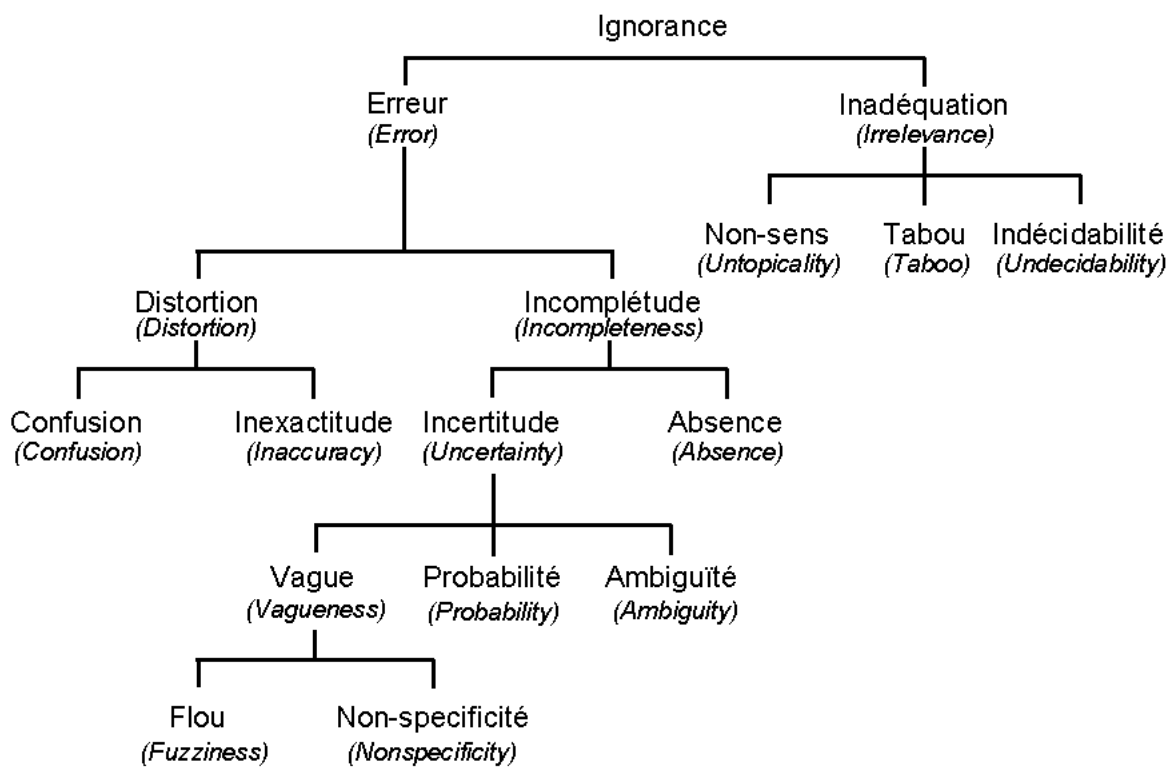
Ignorance

Erreur
*(Error)*

Inadéquation
*(Irrelevance)*

Non-sens
*(Untopicality)*

Tabou
*(Taboo)*

Indécidabilité
*(Undecidability)*

Distortion
*(Distortion)*

Incomplétude
*(Incompleteness)*

Confusion
*(Confusion)*

Inexactitude
*(Inaccuracy)*

Incertitude
*(Uncertainty)*

Absence
*(Absence)*

Vague
*(Vagueness)*

Probabilité
*(Probability)*

Ambiguïté
*(Ambiguity)*

Flou
*(Fuzziness)*

Non-specificité
*(Nonspecificity)*